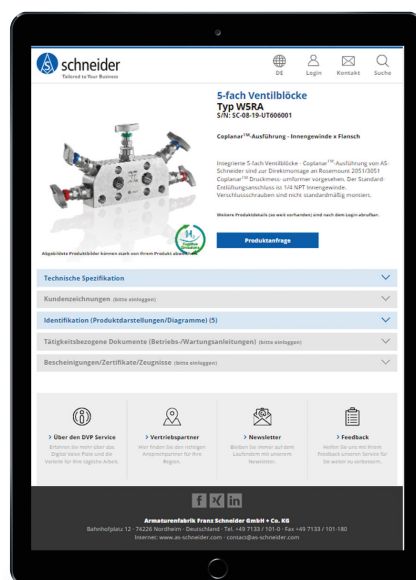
schneider
Tailored to Your Business

DE Login Kontakt Suche

5-fach Ventilblöcke
Typ W5RA
S/N: SC-08-19-UT606001

Coplanar$^{TM}$-Ausführung - Innengewinde x Flansch

Integrierte 5-fach Ventilblöcke - Coplanar$^{TM}$-Ausführung von AS-Schneider sind zur Direktmontage an Rosemount 2051/3051 Coplanar$^{TM}$ Druckmess- umformer vorgesehen. Der Standard-Entlüftungsanschluss ist 1/4 NPT Innengewinde. Verschlussschrauben sind nicht standardmäßig montiert.

Weitere Produktdetails (so weit vorhanden) sind nach dem Login abrufbar.

Abgebildete Produktbilder können stark vom Ihrem Produkt abweichen

Produktanfrage

Technische Spezifikation
Kundenzeichnungen (bitte einloggen)
Identifikation (Produktdarstellungen/Diagramme) (5)
Tätigkeitsbezogene Dokumente (Betriebs-/Wartungsanleitungen) (bitte einloggen)
Bescheinigungen/Zertifikate/Zeugnisse (bitte einloggen)

> Über den DVP Service
Erfahren Sie mehr über das Digital Valve Pass und die Vorteile für Ihre tägliche Arbeit.

> Vertriebspartner
Hier finden Sie den richtigen Ansprechpartner für Ihre Region.

> Newsletter
Bleiben Sie immer auf dem Laufenden mit unserem Newsletter.

> Feedback
Helfen Sie uns mit Ihrem Feedback unseren Service für Sie weiter zu verbessern.

Armaturenfabrik Franz Schneider GmbH + Co. KG
Bahnhofplatz 12 · 74226 Nordheim · Deutschland · Tel. +49 7133 / 101-0 · Fax +49 7133 / 101-180
Internet: www.as-schneider.com · contact@as-schneider.com